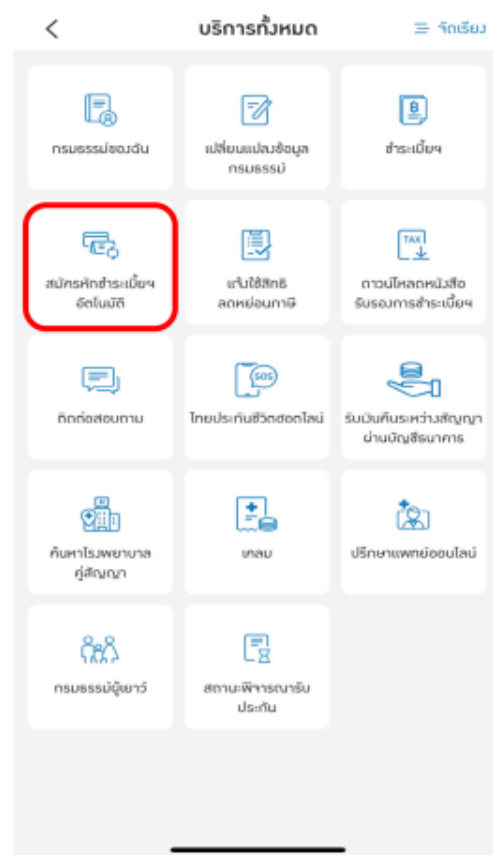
<
บริการทั้งหมด
จัดเรียง

กรมธรรม์ของฉัน

เปลี่ยนแปลงข้อมูลกรมธรรม์

ชำระเบี้ยฯ

สมัครหักชำระเบี้ยฯ อัตโนมัติ

แจ้งใช้สิทธิลดหย่อนภาษี

TAX
ดาวน์โหลดหนังสือรับรองการชำระเบี้ยฯ

ติดต่อสอบถาม

SOS
ไทยประกันชีวิตฮอตไลน์

รับเงินคืนระหว่างสัญญาผ่านบัญชีธนาคาร

ค้นหาโรงพยาบาลคู่สัญญา

เคลม

ปรึกษาแพทย์ออนไลน์

กรมธรรม์ผู้เยาว์

สถานะพิจารณารับประกัน